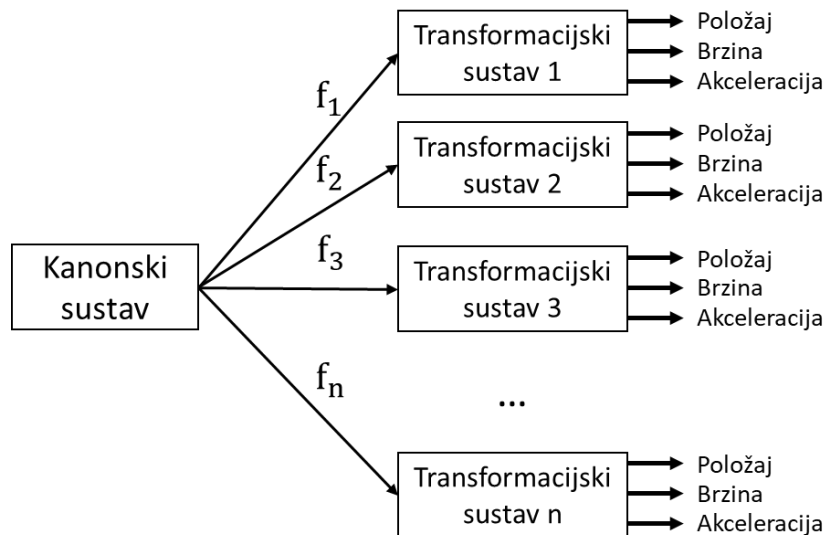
Kanonski sustav

$f_1$

$f_2$

$f_3$

$f_n$

Transformacijski sustav 1
Položaj
Brzina
Akceleracija

Transformacijski sustav 2
Položaj
Brzina
Akceleracija

Transformacijski sustav 3
Položaj
Brzina
Akceleracija

...

Transformacijski sustav n
Položaj
Brzina
Akceleracija